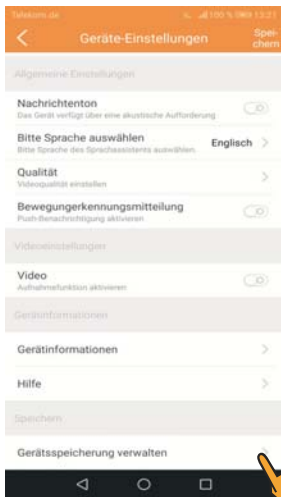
Telekom.de 100 % 13:21

Geräte-Einstellungen Speichern

Allgemeine Einstellungen

Nachrichtenton
Das Gerät verfügt über eine akustische Aufforderung

Bitte Sprache auswählen Englisch
Bitte Sprache des Sprachassistents auswählen

Qualität
Videoqualität einstellen

Bewegungerkennungsmitteilung
Push-Benachrichtigung aktivieren

Videoeinstellungen

Video
Aufnahmefunktion aktivieren

Gerätinformationen

Gerätinformationen

Hilfe

Speichern

Gerätsspeicherung verwalten